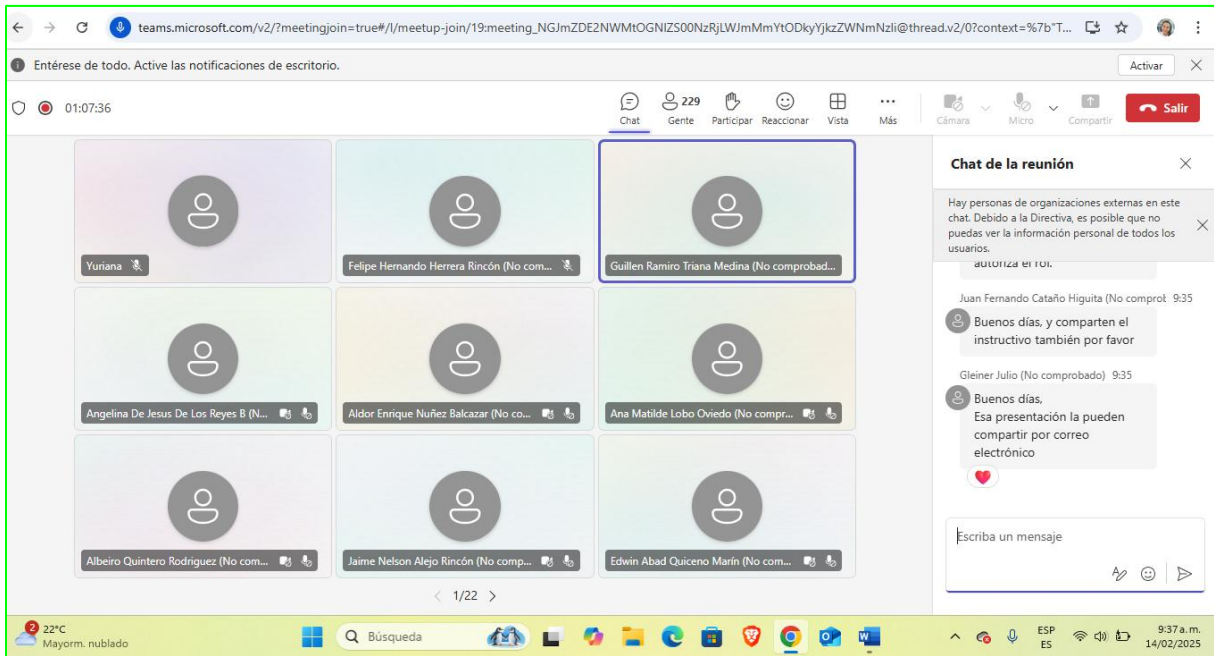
teams.microsoft.com/v2/?meetingjoin=true#/l/meetup-join/19:meeting_NGJmZDE2NWMtOGNlZS00NzRjLWJmMmYtODkyYjkzZWNmNzli@thread.v2/0?context=%7b"T...

Entérese de todo. Active las notificaciones de escritorio.

Activar

01:07:36

Chat
229
Gente
Participar
Reaccionar
Vista
Más
Cámara
Micro
Compartir
Salir

Yuriana
Felipe Hernando Herrera Rincón (No com...
Guillen Ramiro Triana Medina (No comprobad...
Angelina De Jesus De Los Reyes B (N...
Aldor Enrique Nuñez Balcazar (No co...
Ana Matilde Lobo Oviedo (No compr...
Albeiro Quintero Rodriguez (No com...
Jaime Nelson Alejo Rincón (No comp...
Edwin Abad Quiceno Marín (No com...

1/22

Chat de la reunión

Hay personas de organizaciones externas en este chat. Debido a la Directiva, es posible que no puedas ver la información personal de todos los usuarios.

autoriza el rol.

Juan Fernando Cataño Higuita (No comprot 9:35
Buenos días, y comparten el instructivo también por favor

Gleiner Julio (No comprobado) 9:35
Buenos días,
Esa presentación la pueden compartir por correo electrónico

Escriba un mensaje

2
22°C
Mayorm. nublado
Búsqueda
ESP
ES
9:37 a.m.
14/02/2025